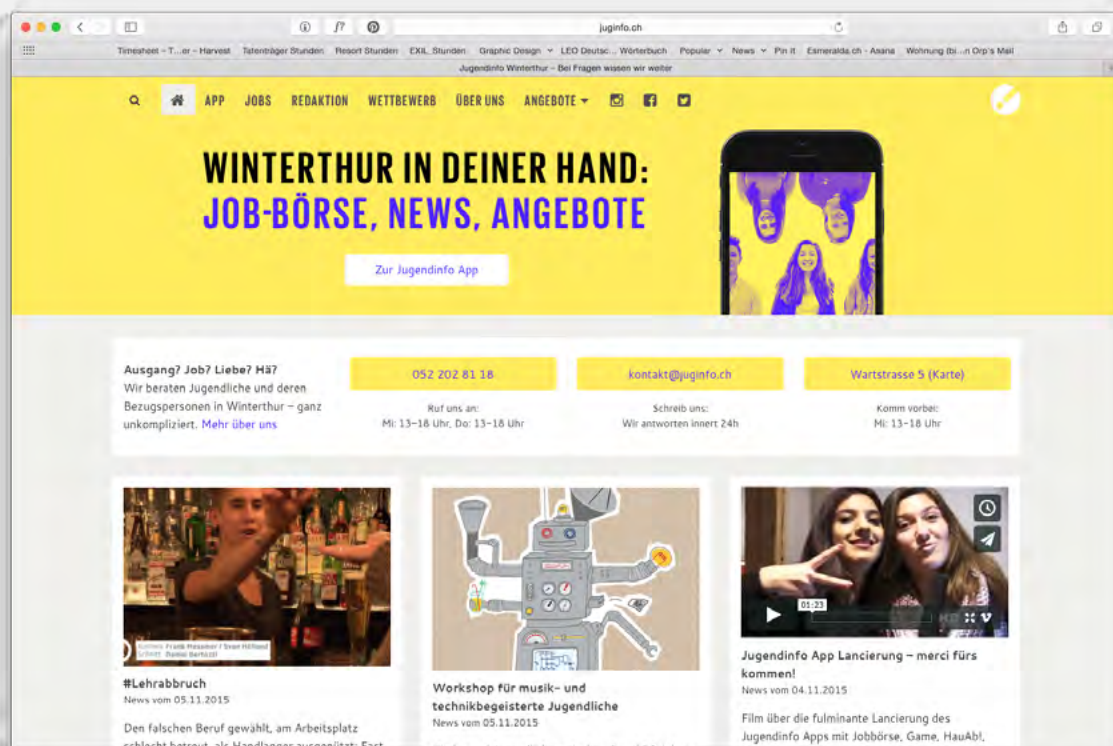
juginfo.ch

Timesheet - T...er - Harvest Talentträger Stunden Resort Stunden EXIL Stunden Graphic Design LEO Deutsc... Wörterbuch Popular News Pin It Esmeralda.ch - Asana Wohnung (bi...n Orp's Mail

Jugendinfo Winterthur – Bei Fragen wissen wir weiter

APP JOBS REDAKTION WETTBEWERB ÜBER UNS ANGEBOTE

WINTERTHUR IN DEINER HAND:
JOB-BÖRSE, NEWS, ANGEBOTE

Zur Jugendinfo App

Ausgang? Job? Liebe? Hä?
Wir beraten Jugendliche und deren Bezugspersonen in Winterthur – ganz unkompliziert. Mehr über uns

052 202 81 18
Ruf uns an:
Mi: 13–18 Uhr, Do: 13–18 Uhr

kontakt@juginfo.ch
Schreib uns:
Wir antworten innert 24h

Wartstrasse 5 (Karte)
Komm vorbei:
Mi: 13–18 Uhr

Kamera Frank Messmer / Sven Hilfiand
Schnitt Daniel Bertozzi

#Lehrabbruch
News vom 05.11.2015

Den falschen Beruf gewählt, am Arbeitsplatz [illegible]

Workshop für musik- und technikbegeisterte Jugendliche
News vom 05.11.2015

01:23

Jugendinfo App Lancierung – merci fürs kommen!
News vom 04.11.2015

Film über die fulminante Lancierung des Jugendinfo Apps mit Jobbörse, Game, HauAb!,